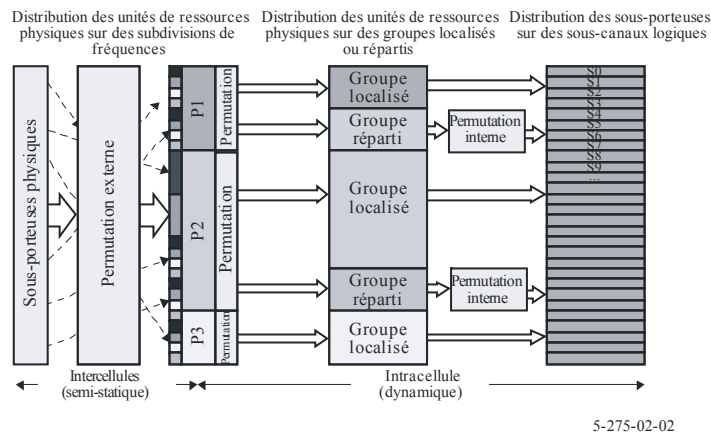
Distribution des unités de ressources physiques sur des subdivisions de fréquences

Distribution des unités de ressources physiques sur des groupes localisés ou répartis

Distribution des sous-porteuses sur des sous-canaux logiques

Sous-porteuses physiques

Permutation externe

P1

Permutation

P2

Permutation

P3

Permutation

Groupe localisé

Groupe réparti

Permutation interne

Groupe localisé

Groupe réparti

Permutation interne

Groupe localisé

S0
S1
S2
S3
S4
S5
S6
S7
S8
S9
...

Intercellules (semi-statique)

Intracellule (dynamique)

5-275-02-02